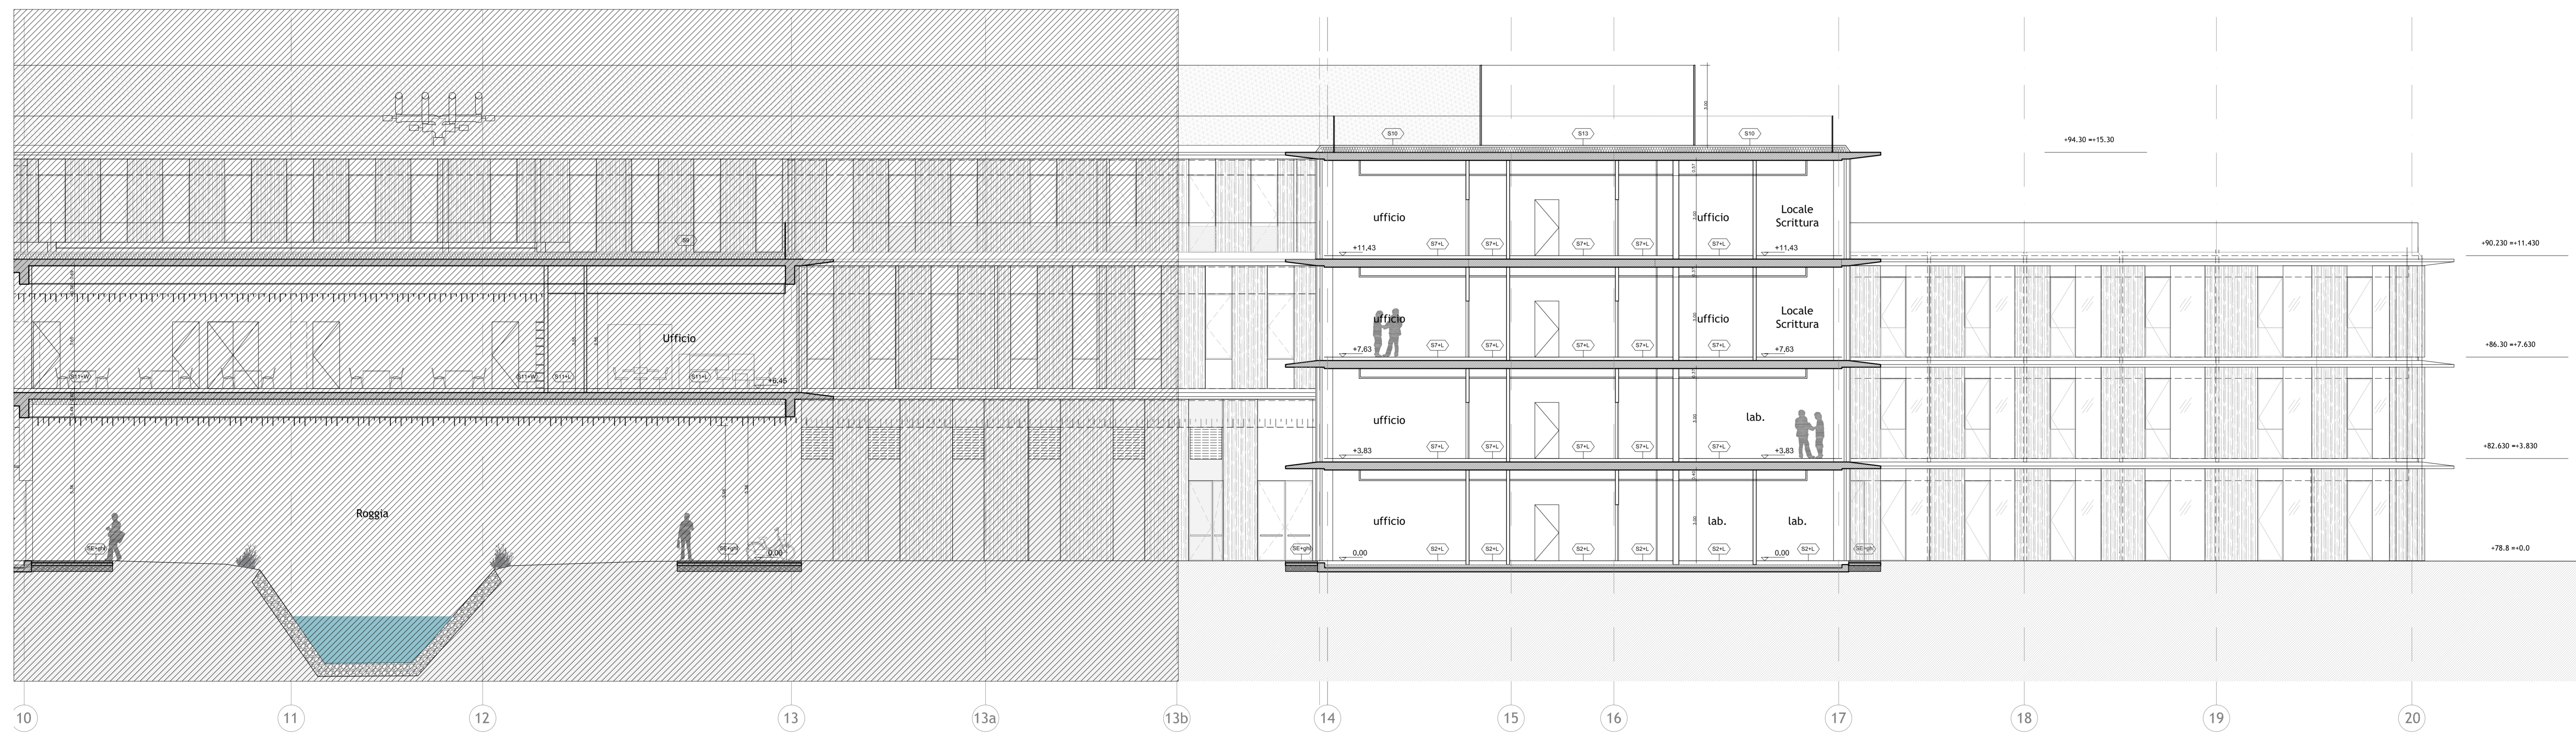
S10
S13
S10
+94.30 =+15.30
ufficio
ufficio
Locale Scrittura
+11,43
S7+L
S7+L
S7+L
S7+L
S7+L
+11,43
+90.230 =+11.430
Ufficio
ufficio
ufficio
Locale Scrittura
+7,63
S7+L
S7+L
S7+L
S7+L
S7+L
+7,63
+86.30 =+7.630
+8,45
ufficio
lab.
+3,83
S7+L
S7+L
S7+L
S7+L
S7+L
+3,83
+82.630 =+3.830
Roggia
ufficio
lab.
lab.
0,00
S2+L
S2+L
S2+L
S2+L
S2+L
0,00
+78.8 =+0.0
10
11
12
13
13a
13b
14
15
16
17
18
19
20